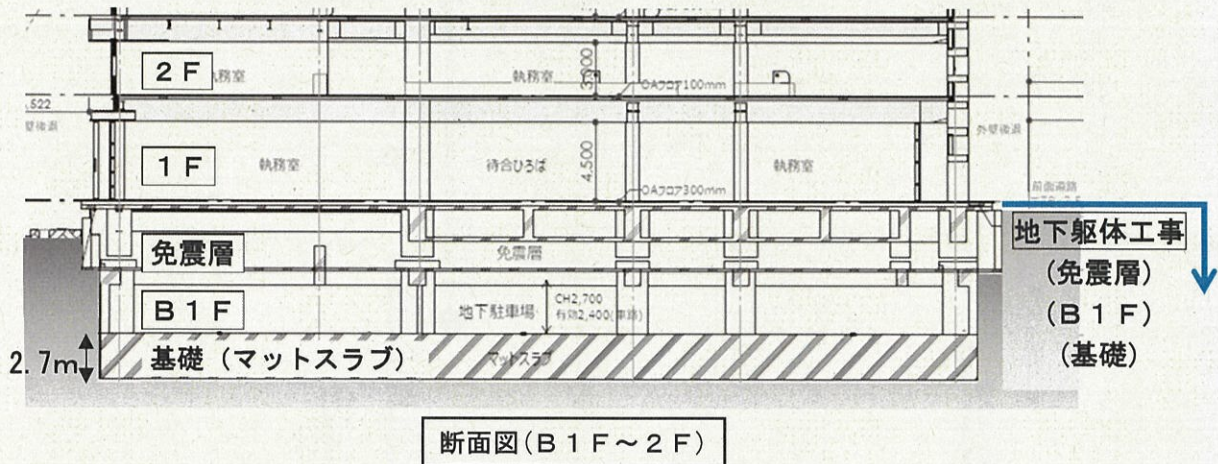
２Ｆ
執務室
執務室
3,000
OAフロア100mm
.522
外壁後退
１Ｆ
執務室
待合ひろば
4,500
執務室
外壁後退
OAフロア300mm
前面道路
免震層
免震層
地下躯体工事
（免震層）
（Ｂ１Ｆ）
（基礎）
Ｂ１Ｆ
地下駐車場
CH2,700
有効2,400(車路)
2.7m
基礎（マットスラブ）
マットスラブ
断面図（Ｂ１Ｆ～２Ｆ）